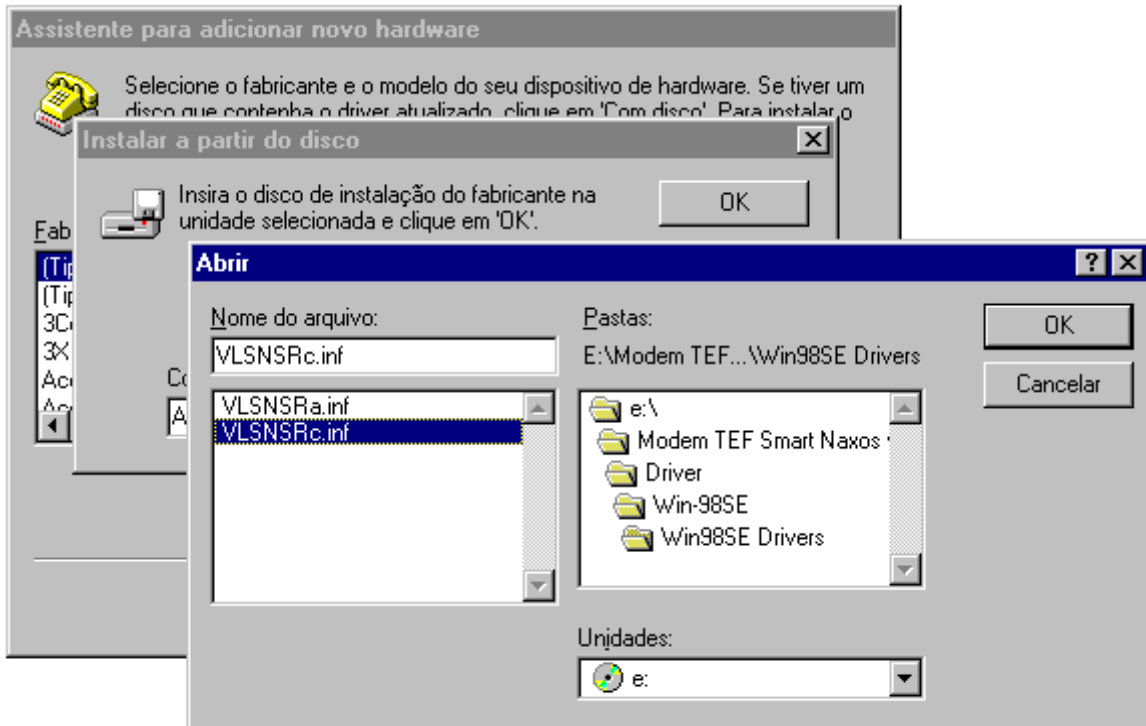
Assistente para adicionar novo hardware

Selecione o fabricante e o modelo do seu dispositivo de hardware. Se tiver um disco que contenha o driver atualizado, clique em 'Com disco'. Para instalar o

Fab

(Tip

(Tip

3C

3X

Ac

Ac

Co

A

Instalar a partir do disco

Insira o disco de instalação do fabricante na unidade selecionada e clique em 'OK'.

OK

Abrir

Nome do arquivo:

VLSNSRc.inf

VLSNSRa.inf

VLSNSRc.inf

Pastas:

E:\Modem TEF...\Win98SE Drivers

e:\

Modem TEF Smart Naxos

Driver

Win-98SE

Win98SE Drivers

Unidades:

e:

OK

Cancelar